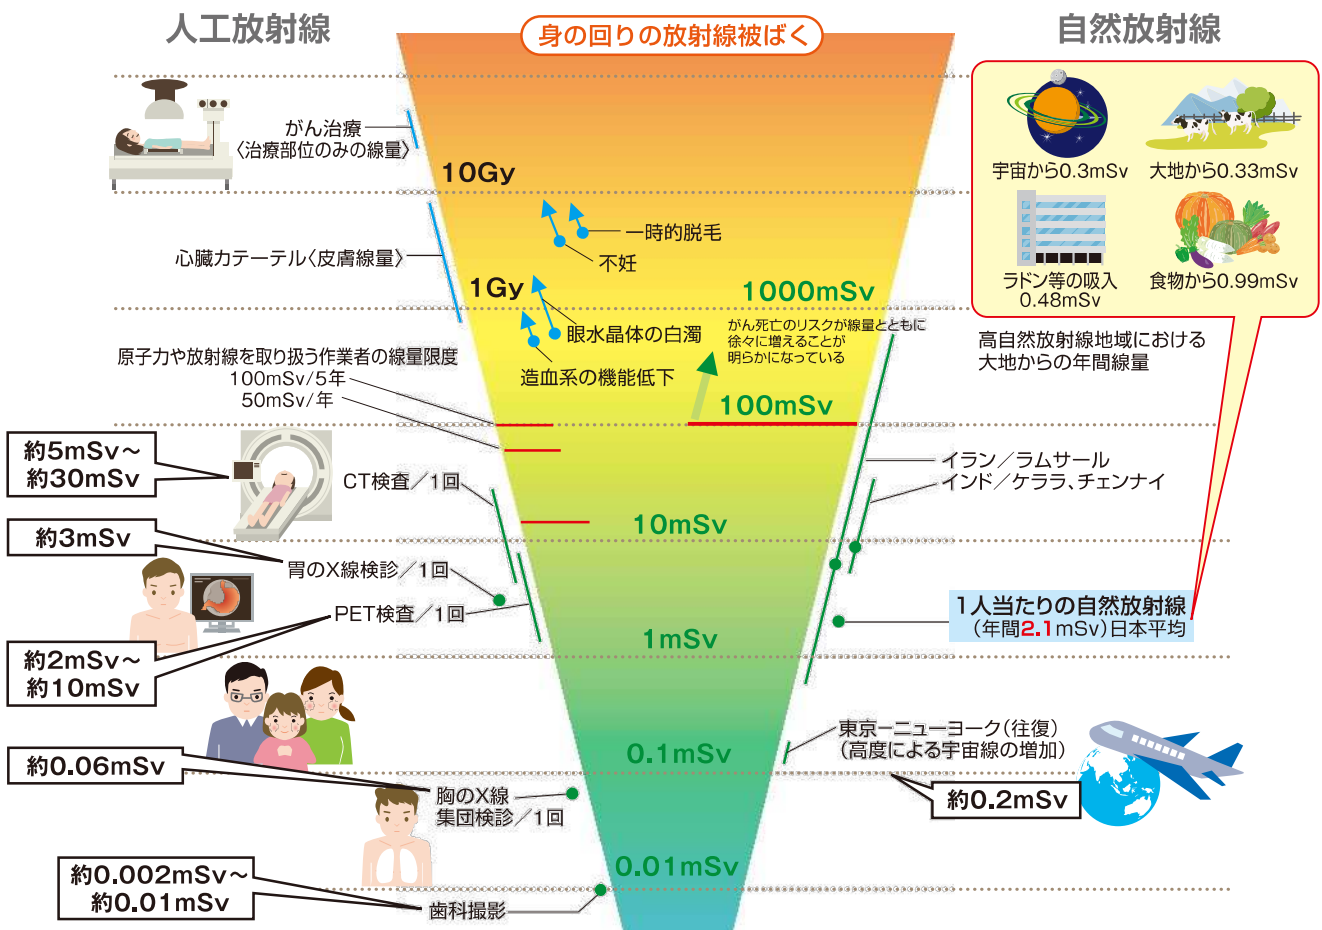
人工放射線

身の回りの放射線被ばく

自然放射線

宇宙から0.3mSv
大地から0.33mSv
ラドン等の吸入 0.48mSv
食物から0.99mSv

がん治療〈治療部位のみの線量〉

10Gy

一時的脱毛

不妊

心臓カテーテル〈皮膚線量〉

1Gy

1000mSv

眼水晶体の白濁

がん死亡のリスクが線量とともに徐々に増えることが明らかになっている

高自然放射線地域における大地からの年間線量

原子力や放射線を取り扱う作業者の線量限度
100mSv/5年
50mSv/年

造血系の機能低下

100mSv

約5mSv〜約30mSv

CT検査／1回

イラン／ラムサール
インド／ケララ、チェンナイ

10mSv

約3mSv

胃のX線検診／1回

PET検査／1回

1人当たりの自然放射線（年間2.1mSv）日本平均

1mSv

約2mSv〜約10mSv

東京ーニューヨーク（往復）（高度による宇宙線の増加）

0.1mSv

約0.06mSv

約0.2mSv

胸のX線集団検診／1回

約0.002mSv〜約0.01mSv

0.01mSv

歯科撮影